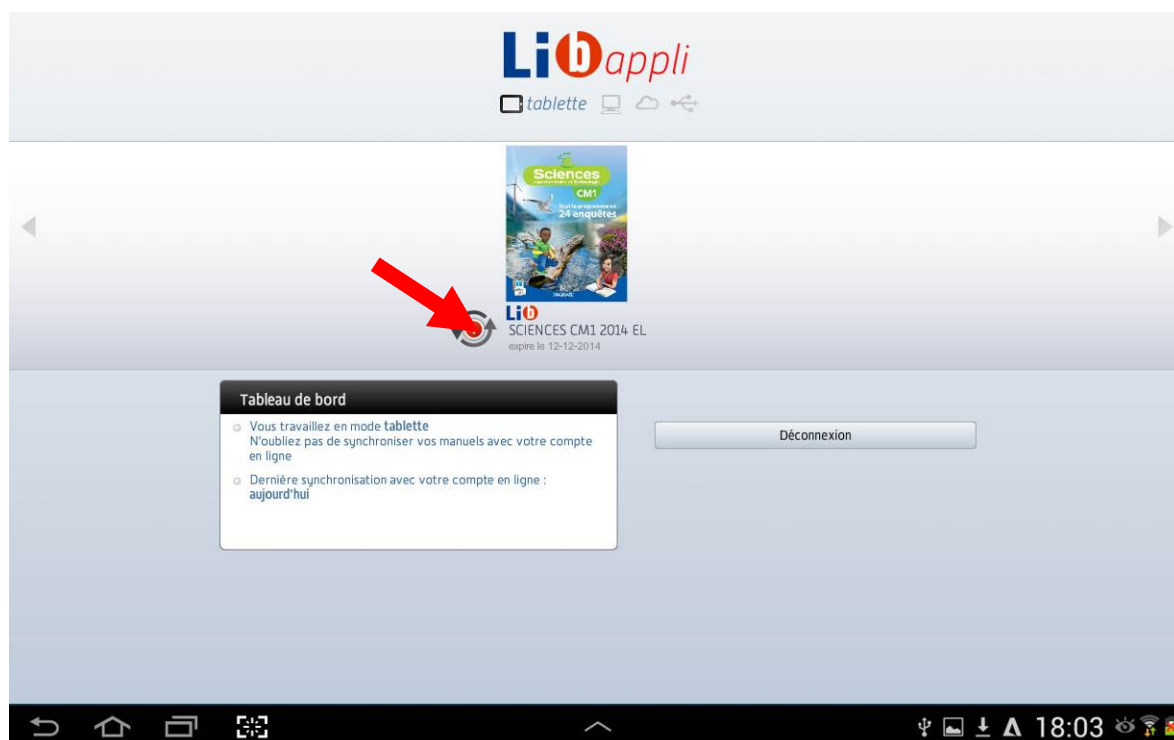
Lib appli

tablette

Sciences

CM1

Tout le programme en 24 enquêtes

Lib

SCIENCES CM1 2014 EL

expire le 12-12-2014

Tableau de bord

Vous travaillez en mode tablette
N'oubliez pas de synchroniser vos manuels avec votre compte en ligne

Dernière synchronisation avec votre compte en ligne : aujourd'hui

Déconnexion

18:03